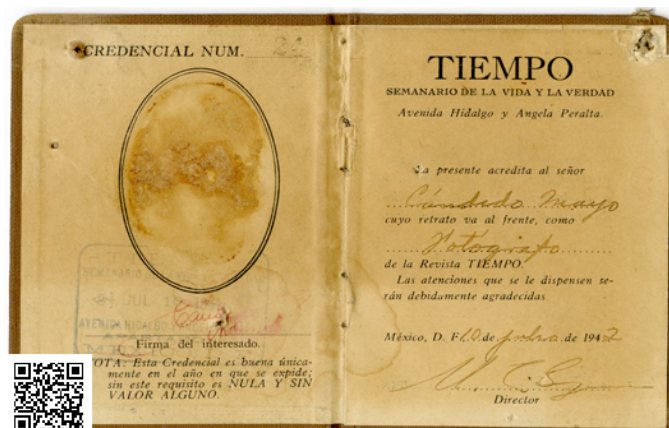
CREDENCIAL NUM. 22

TIEMPO
SEMANARIO SEMANARIO
JUL 1942
AVENIDA HIDALGO

Firma del interesado.

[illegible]OTA: Esta Credencial es buena únicamente en el año en que se expide; sin este requisito es NULA Y SIN VALOR ALGUNO.

TIEMPO
SEMANARIO DE LA VIDA Y LA VERDAD
Avenida Hidalgo y Angela Peralta.

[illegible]a presente acredita al señor
Cándido Mayo
cuyo retrato va al frente, como
Fotógrafo
de la Revista TIEMPO.
Las atenciones que se le dispensen serán debidamente agradecidas

México, D. F. 10 de julio de 1942

Director